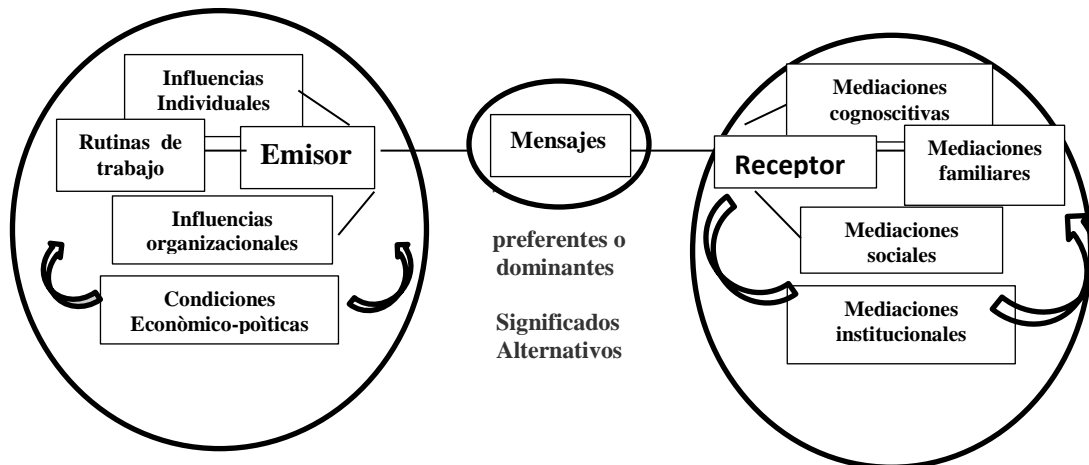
Influencias Individuales

Rutinas de trabajo

Emisor

Influencias organizacionales

Condiciones Econòmico-poìticas

Mensajes

preferentes o dominantes

Significados Alternativos

Mediaciones cognoscitivas

Receptor

Mediaciones familiares

Mediaciones sociales

Mediaciones institucionales